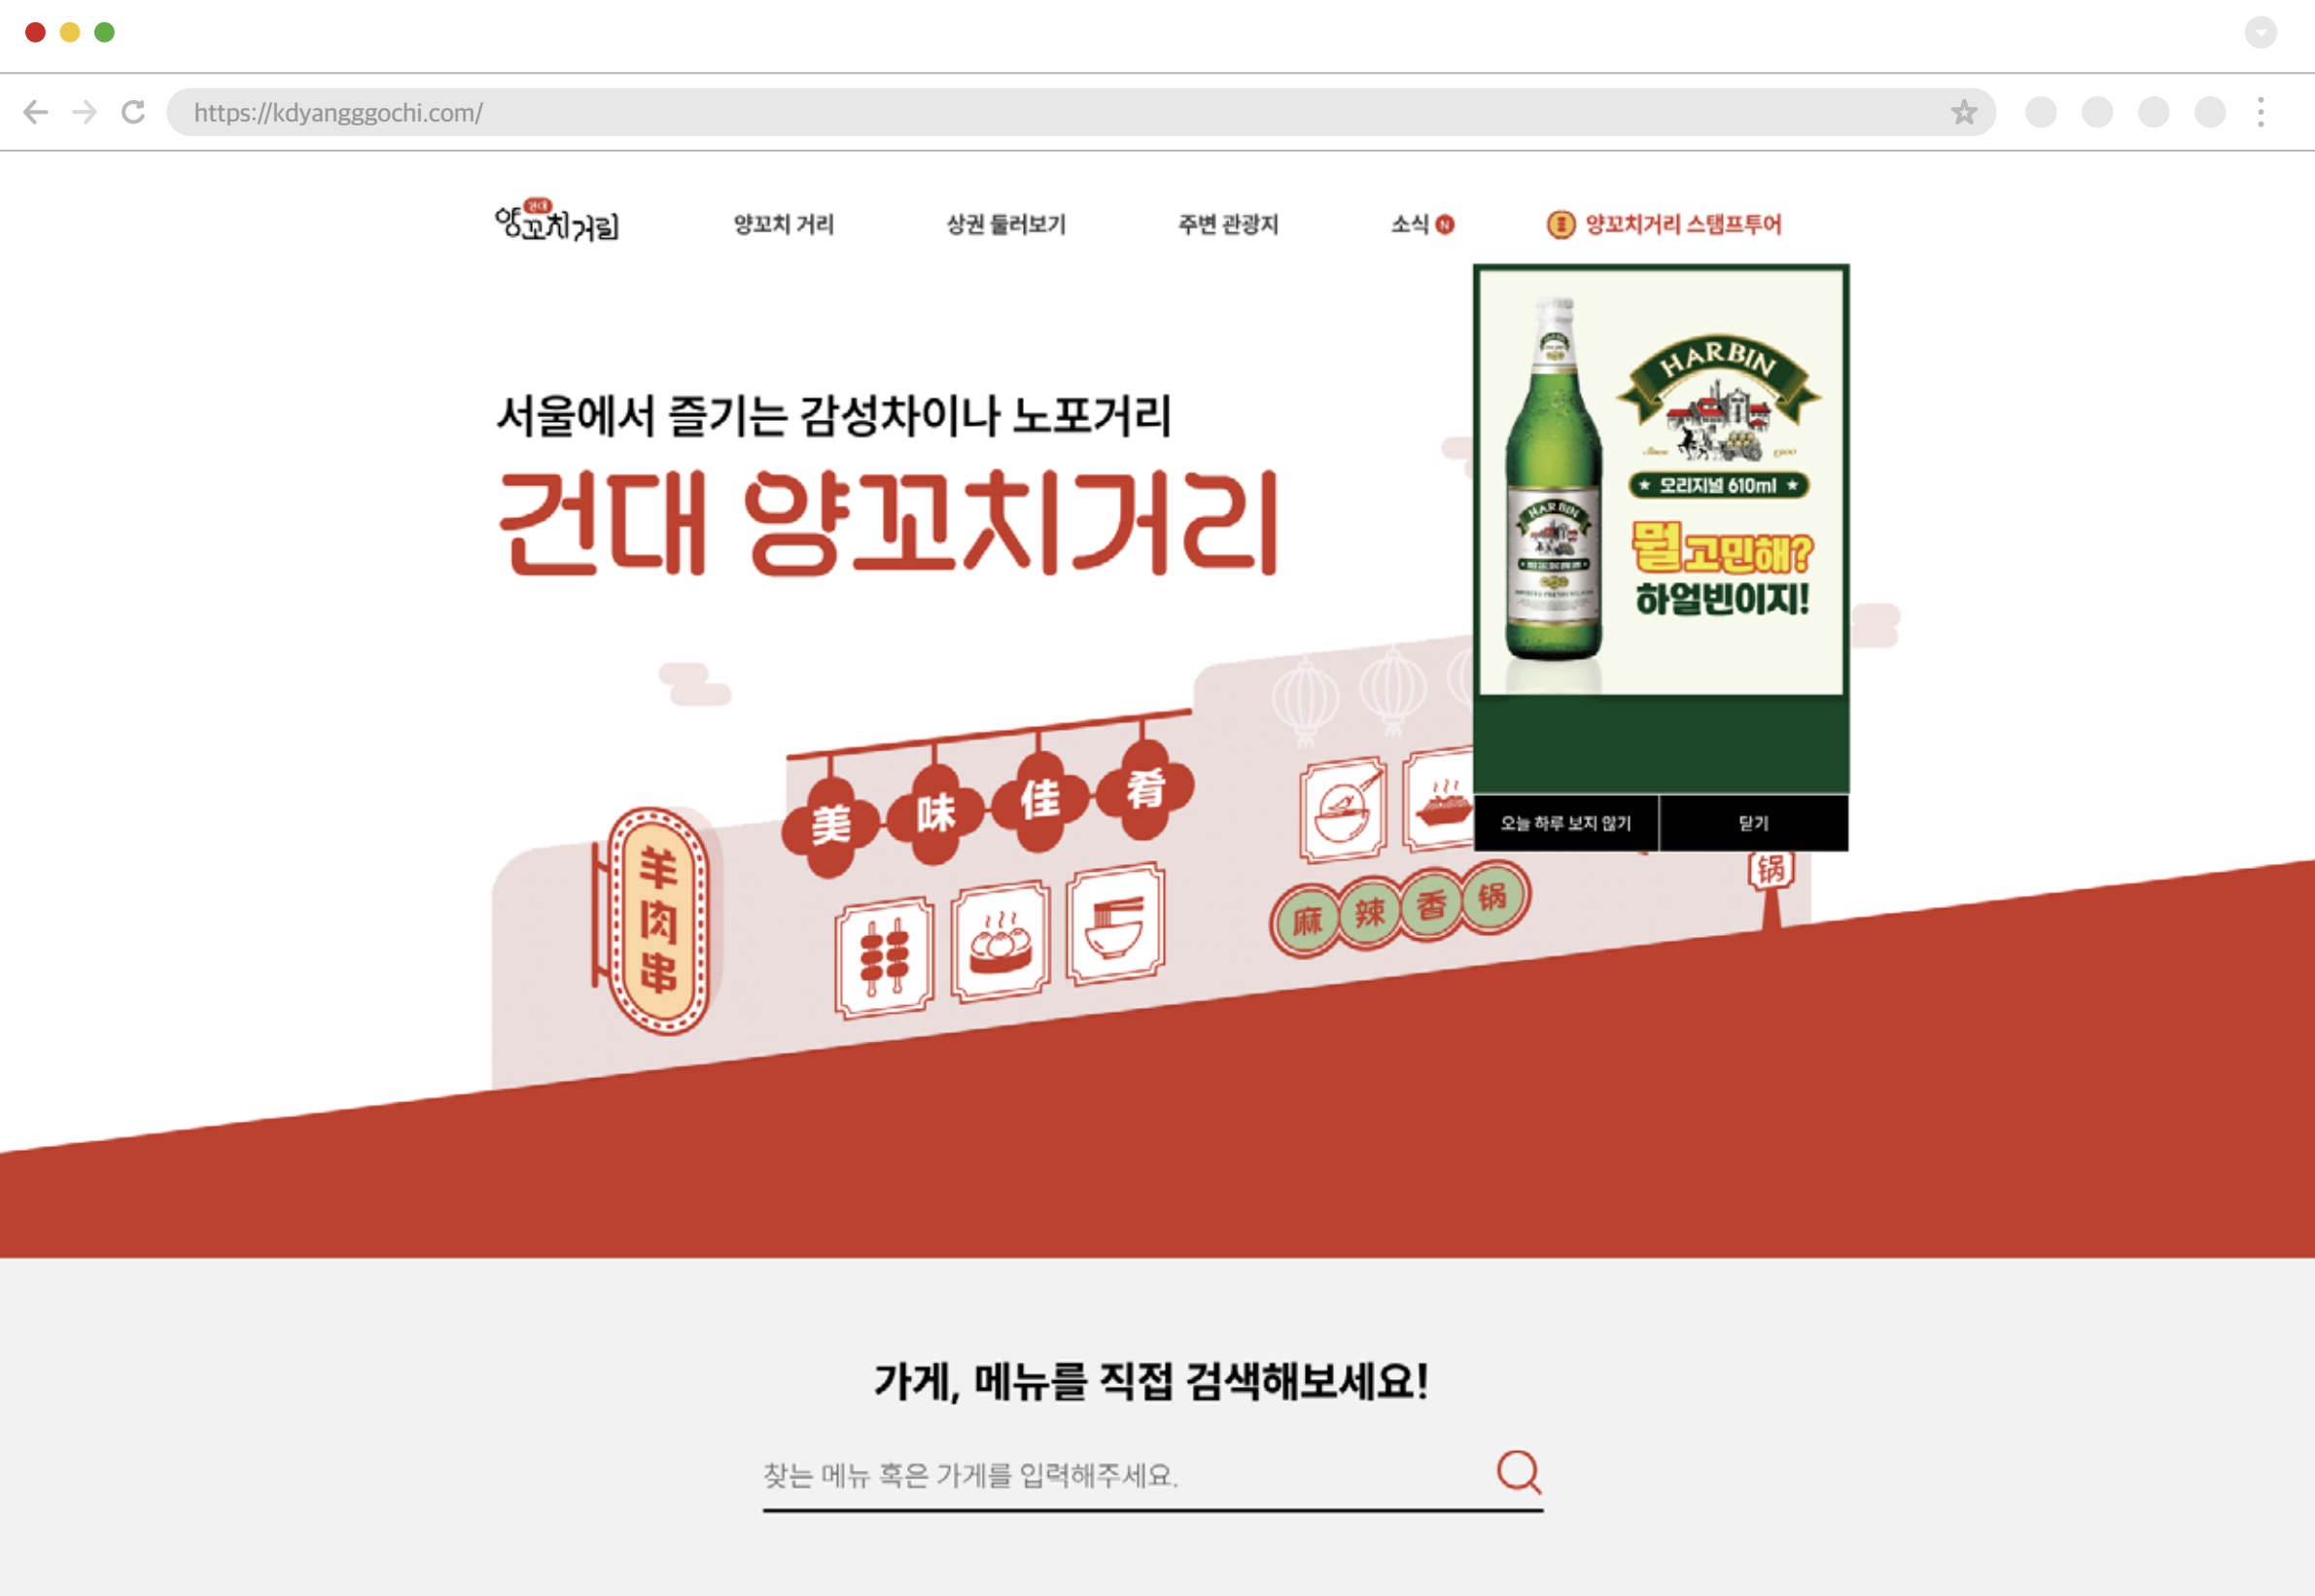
https://kdyangggochi.com/

건대 양꼬치거리

양꼬치 거리

상권 둘러보기

주변 관광지

소식 N

양꼬치거리 스탬프투어

서울에서 즐기는 감성차이나 노포거리

건대 양꼬치거리

HARBIN

★ 오리지널 610ml ★

뭘고민해?

하얼빈이지!

오늘 하루 보지 않기

닫기

羊肉串

美 味 佳 肴

麻 辣 香 锅

锅

가게, 메뉴를 직접 검색해보세요!

찾는 메뉴 혹은 가게를 입력해주세요.